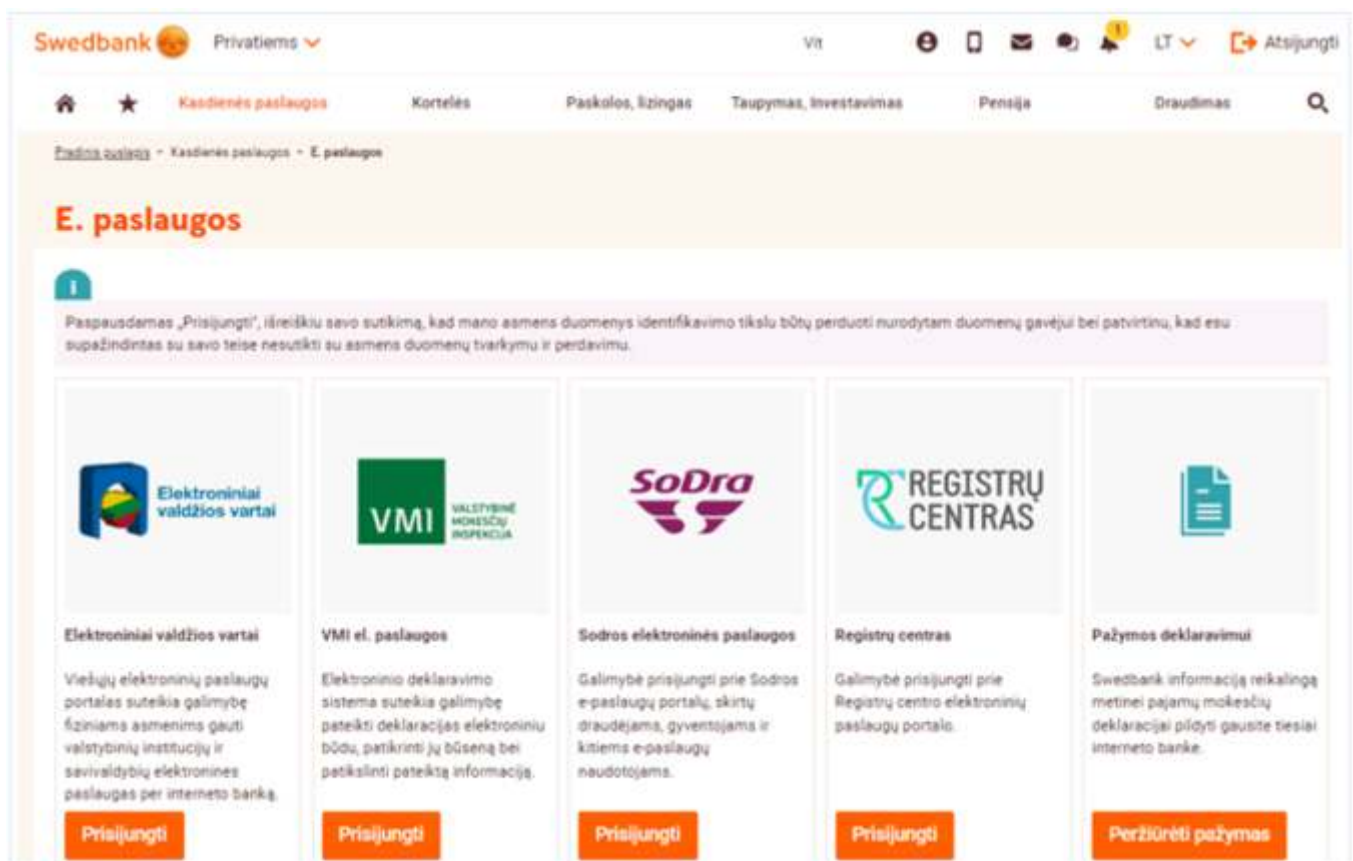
Swedbank Privatiems Vit 1 LT Atsijungti

Kasdienės paslaugos Kortelės Paskolos, lizingas Taupymas, investavimas Pensija Draudimas

Pradinis puslapis • Kasdienės paslaugos • E. paslaugos

E. paslaugos

Paspausdamas „Prisijungti", išreiškiu savo sutikimą, kad mano asmens duomenys identifikavimo tikslu būtų perduoti nurodytam duomenų gavėjui bei patvirtinu, kad esu supažindintas su savo teise nesutikti su asmens duomenų tvarkymu ir perdavimu.

Elektroniniai valdžios vartai

Elektroniniai valdžios vartai

Viešųjų elektroninių paslaugų portalas suteikia galimybę fiziniams asmenims gauti valstybinių institucijų ir savivaldybių elektronines paslaugas per interneto banką.

Prisijungti

VMI VALSTYBINĖ MOKESČIŲ INSPEKCIJA

VMI el. paslaugos

Elektroninio deklaravimo sistema suteikia galimybę pateikti deklaracijas elektroniniu būdu, patikrinti jų būseną bei patikslinti pateiktą informaciją.

Prisijungti

SoDra

Sodros elektroninės paslaugos

Galimybė prisijungti prie Sodros e-paslaugų portalų, skirtų draudėjams, gyventojams ir kitiems e-paslaugų naudotojams.

Prisijungti

REGISTRŲ CENTRAS

Registrų centras

Galimybė prisijungti prie Registrų centro elektroninių paslaugų portalo.

Prisijungti

Pažymos deklaravimui

Swedbank informaciją reikalingą metinei pajamų mokesčių deklaracijai pildyti gausite tiesiai interneto banke.

Peržiūrėti pažymas